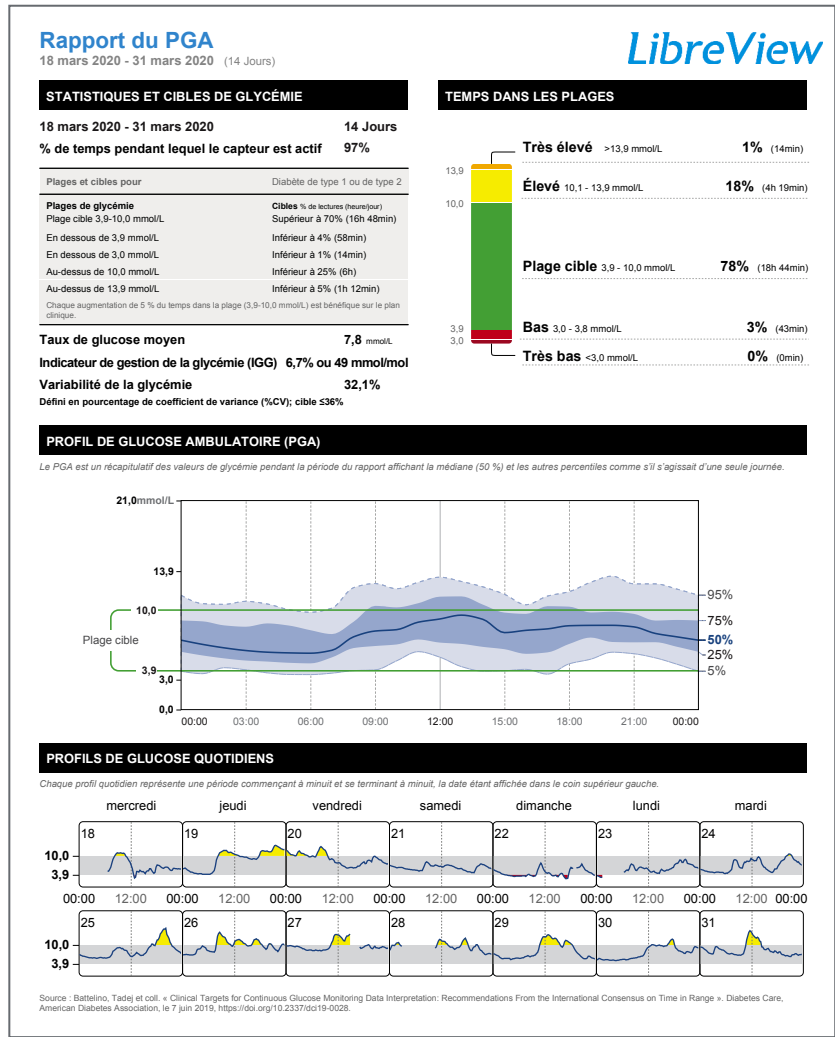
Rapport du PGA
18 mars 2020 - 31 mars 2020 (14 Jours)

LibreView

STATISTIQUES ET CIBLES DE GLYCÉMIE

18 mars 2020 - 31 mars 2020 14 Jours
% de temps pendant lequel le capteur est actif 97%

| Plages et cibles pour | Diabète de type 1 ou de type 2 |
|---|---|
| Plages de glycémie | Cibles % de lectures (heure/jour) |
| Plage cible 3,9-10,0 mmol/L | Supérieur à 70% (16h 48min) |
| En dessous de 3,9 mmol/L | Inférieur à 4% (58min) |
| En dessous de 3,0 mmol/L | Inférieur à 1% (14min) |
| Au-dessus de 10,0 mmol/L | Inférieur à 25% (6h) |
| Au-dessus de 13,9 mmol/L | Inférieur à 5% (1h 12min) |

Chaque augmentation de 5 % du temps dans la plage (3,9-10,0 mmol/L) est bénéfique sur le plan clinique.

Taux de glucose moyen 7,8 mmol/L
Indicateur de gestion de la glycémie (IGG) 6,7% ou 49 mmol/mol
Variabilité de la glycémie 32,1%
Défini en pourcentage de coefficient de variance (%CV); cible ≤36%

TEMPS DANS LES PLAGES

Très élevé >13,9 mmol/L 1% (14min)
13,9
Élevé 10,1 - 13,9 mmol/L 18% (4h 19min)
10,0
Plage cible 3,9 - 10,0 mmol/L 78% (18h 44min)
3,9
Bas 3,0 - 3,8 mmol/L 3% (43min)
3,0
Très bas <3,0 mmol/L 0% (0min)

PROFIL DE GLUCOSE AMBULATOIRE (PGA)

Le PGA est un récapitulatif des valeurs de glycémie pendant la période du rapport affichant la médiane (50 %) et les autres percentiles comme s'il s'agissait d'une seule journée.

21,0mmol/L
13,9
10,0
Plage cible
3,9
3,0
0,0
00:00 03:00 06:00 09:00 12:00 15:00 18:00 21:00 00:00
95%
75%
50%
25%
5%

PROFILS DE GLUCOSE QUOTIDIENS

Chaque profil quotidien représente une période commençant à minuit et se terminant à minuit, la date étant affichée dans le coin supérieur gauche.

mercredi jeudi vendredi samedi dimanche lundi mardi
18 19 20 21 22 23 24
10,0
3,9
00:00 12:00 00:00 12:00 00:00 12:00 00:00 12:00 00:00 12:00 00:00 12:00 00:00 12:00 00:00
25 26 27 28 29 30 31
10,0
3,9

Source : Battelino, Tadej et coll. « Clinical Targets for Continuous Glucose Monitoring Data Interpretation: Recommendations From the International Consensus on Time in Range ». Diabetes Care, American Diabetes Association, le 7 juin 2019, https://doi.org/10.2337/dci19-0028.